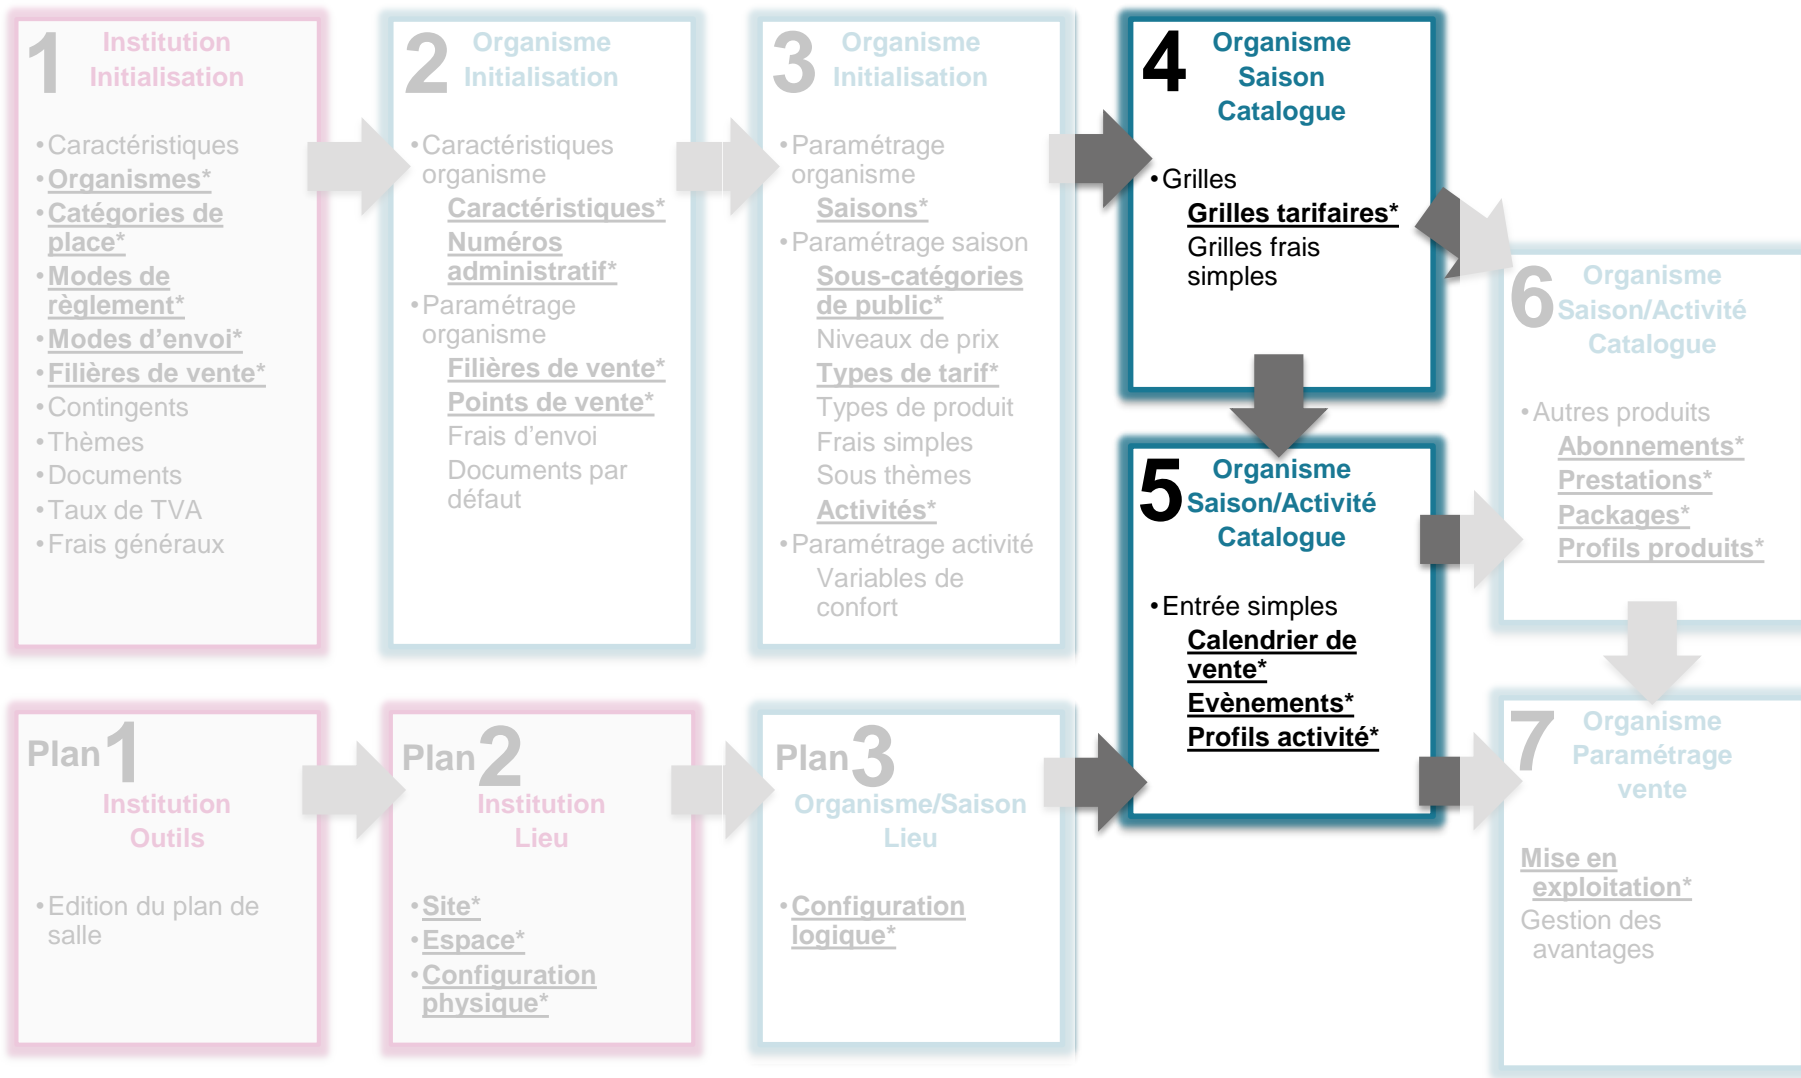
1 Institution Initialisation

• Caractéristiques
• Organismes*
• Catégories de place*
• Modes de règlement*
• Modes d'envoi*
• Filières de vente*
• Contingents
• Thèmes
• Documents
• Taux de TVA
• Frais généraux

2 Organisme Initialisation

• Caractéristiques organisme
Caractéristiques*
Numéros administratif*
• Paramétrage organisme
Filières de vente*
Points de vente*
Frais d'envoi
Documents par défaut

3 Organisme Initialisation

• Paramétrage organisme
Saisons*
• Paramétrage saison
Sous-catégories de public*
Niveaux de prix
Types de tarif*
Types de produit
Frais simples
Sous thèmes
Activités*
• Paramétrage activité
Variables de confort

4 Organisme Saison Catalogue

• Grilles
Grilles tarifaires*
Grilles frais simples

5 Organisme Saison/Activité Catalogue

• Entrée simples
Calendrier de vente*
Evènements*
Profils activité*

6 Organisme Saison/Activité Catalogue

• Autres produits
Abonnements*
Prestations*
Packages*
Profils produits*

7 Organisme Paramétrage vente

Mise en exploitation*
Gestion des avantages

Plan 1 Institution Outils

• Edition du plan de salle

Plan 2 Institution Lieu

• Site*
• Espace*
• Configuration physique*

Plan 3 Organisme/Saison Lieu

• Configuration logique*